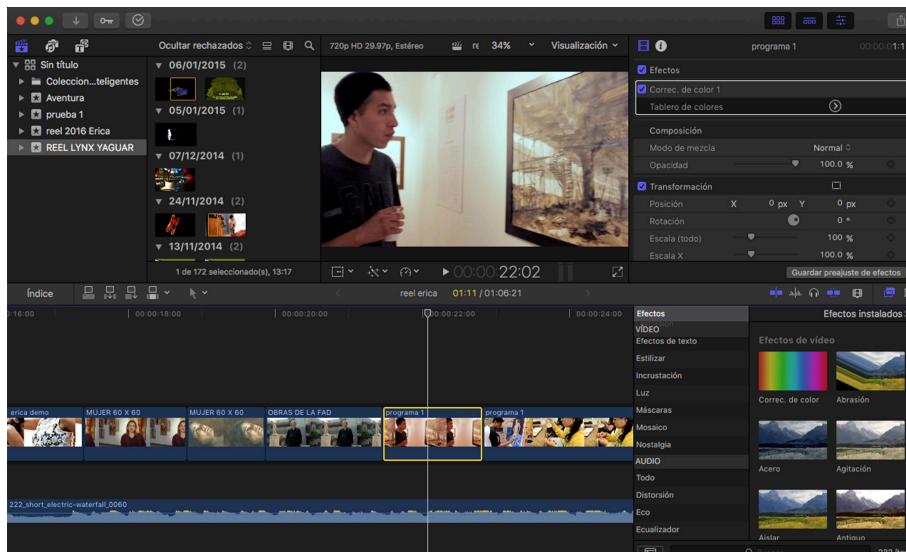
Ocultar rechazados ◇
720p HD 29.97p, Estéreo
34%
Visualización
programa 1
Sin título
Coleccion...teligentes
Aventura
prueba 1
reel 2016 Erica
REEL LYNX YAGUAR
▼ 06/01/2015 (2)
▼ 05/01/2015 (1)
▼ 07/12/2014 (1)
▼ 24/11/2014 (2)
▼ 13/11/2014 (2)
1 de 172 seleccionado(s), 13:17
00:00 22:02
Efectos
Correc. de color 1
Tablero de colores
Composición
Modo de mezcla
Normal ◇
Opacidad
100.0 %
Transformación
Posición
X
0 px
Y
0 px
Rotación
0 °
Escala (todo)
100 %
Escala X
100 %
Guardar preajuste de efectos
Índice
reel erica
01:11 / 01:06:21
16:00
00:00:18:00
00:00:20:00
00:00:22:00
00:00:24:00
erica demo
MUJER 60 X 60
MUJER 60 X 60
OBRAS DE LA FAD
programa 1
programa 1
222_short_electric-waterfall_0060
Efectos
VÍDEO
Efectos de texto
Estilizar
Incrustación
Luz
Máscaras
Mosaico
Nostalgia
AUDIO
Todo
Distorsión
Eco
Ecualizador
Efectos instalados
Efectos de vídeo
Correc. de color
Abrasión
Acero
Agitación
Aislar
Antiguo